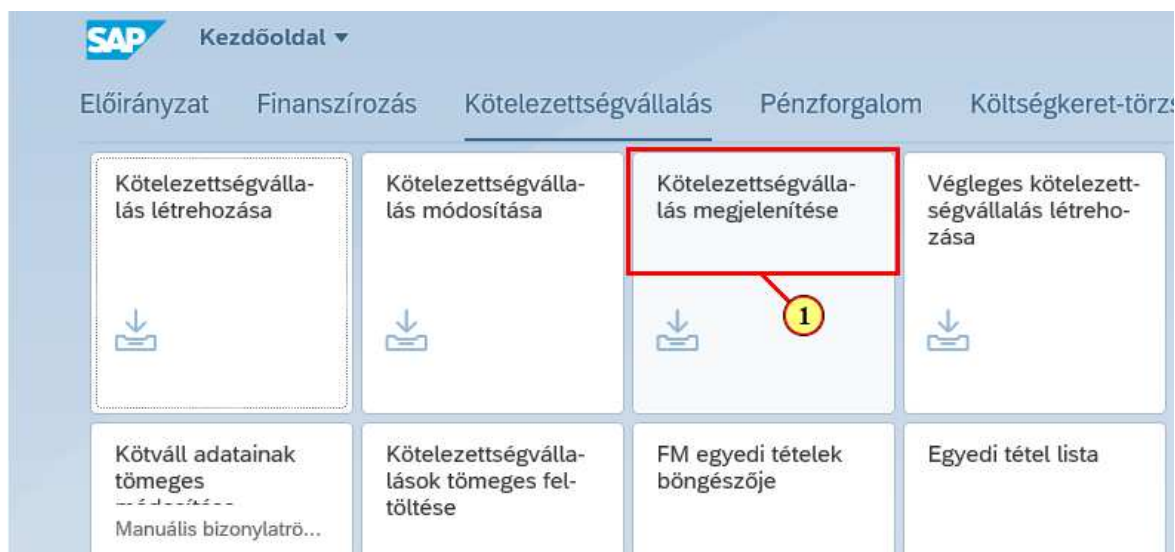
SAP Kezdőoldal ▾

Előirányzat Finanszírozás Kötelezettségvállalás Pénzforgalom Költségkeret-törz

Kötelezettségvállalás létrehozása

Kötelezettségvállalás módosítása

Kötelezettségvállalás megjelenítése

1

Végleges kötelezettségvállalás létrehozása

Kötváll adatainak tömeges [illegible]

Manuális bizonylatrö...

Kötelezettségvállalások tömeges feltöltése

FM egyedi tételek böngészője

Egyedi tétel lista